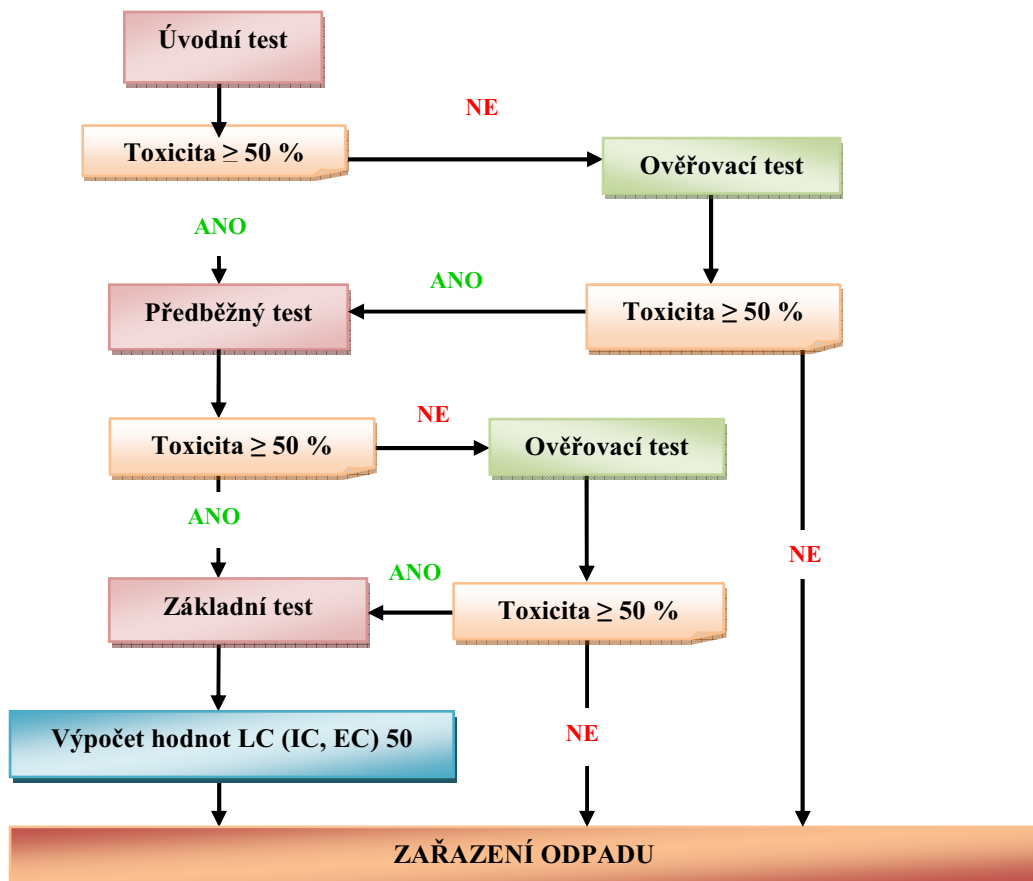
Úvodní test

NE

Toxicita ≥ 50 %

Ověřovací test

ANO

ANO

Předběžný test

Toxicita ≥ 50 %

NE

Toxicita ≥ 50 %

Ověřovací test

ANO

NE

ANO

Základní test

Toxicita ≥ 50 %

Výpočet hodnot LC (IC, EC) 50

NE

ZAŘAZENÍ ODPADU